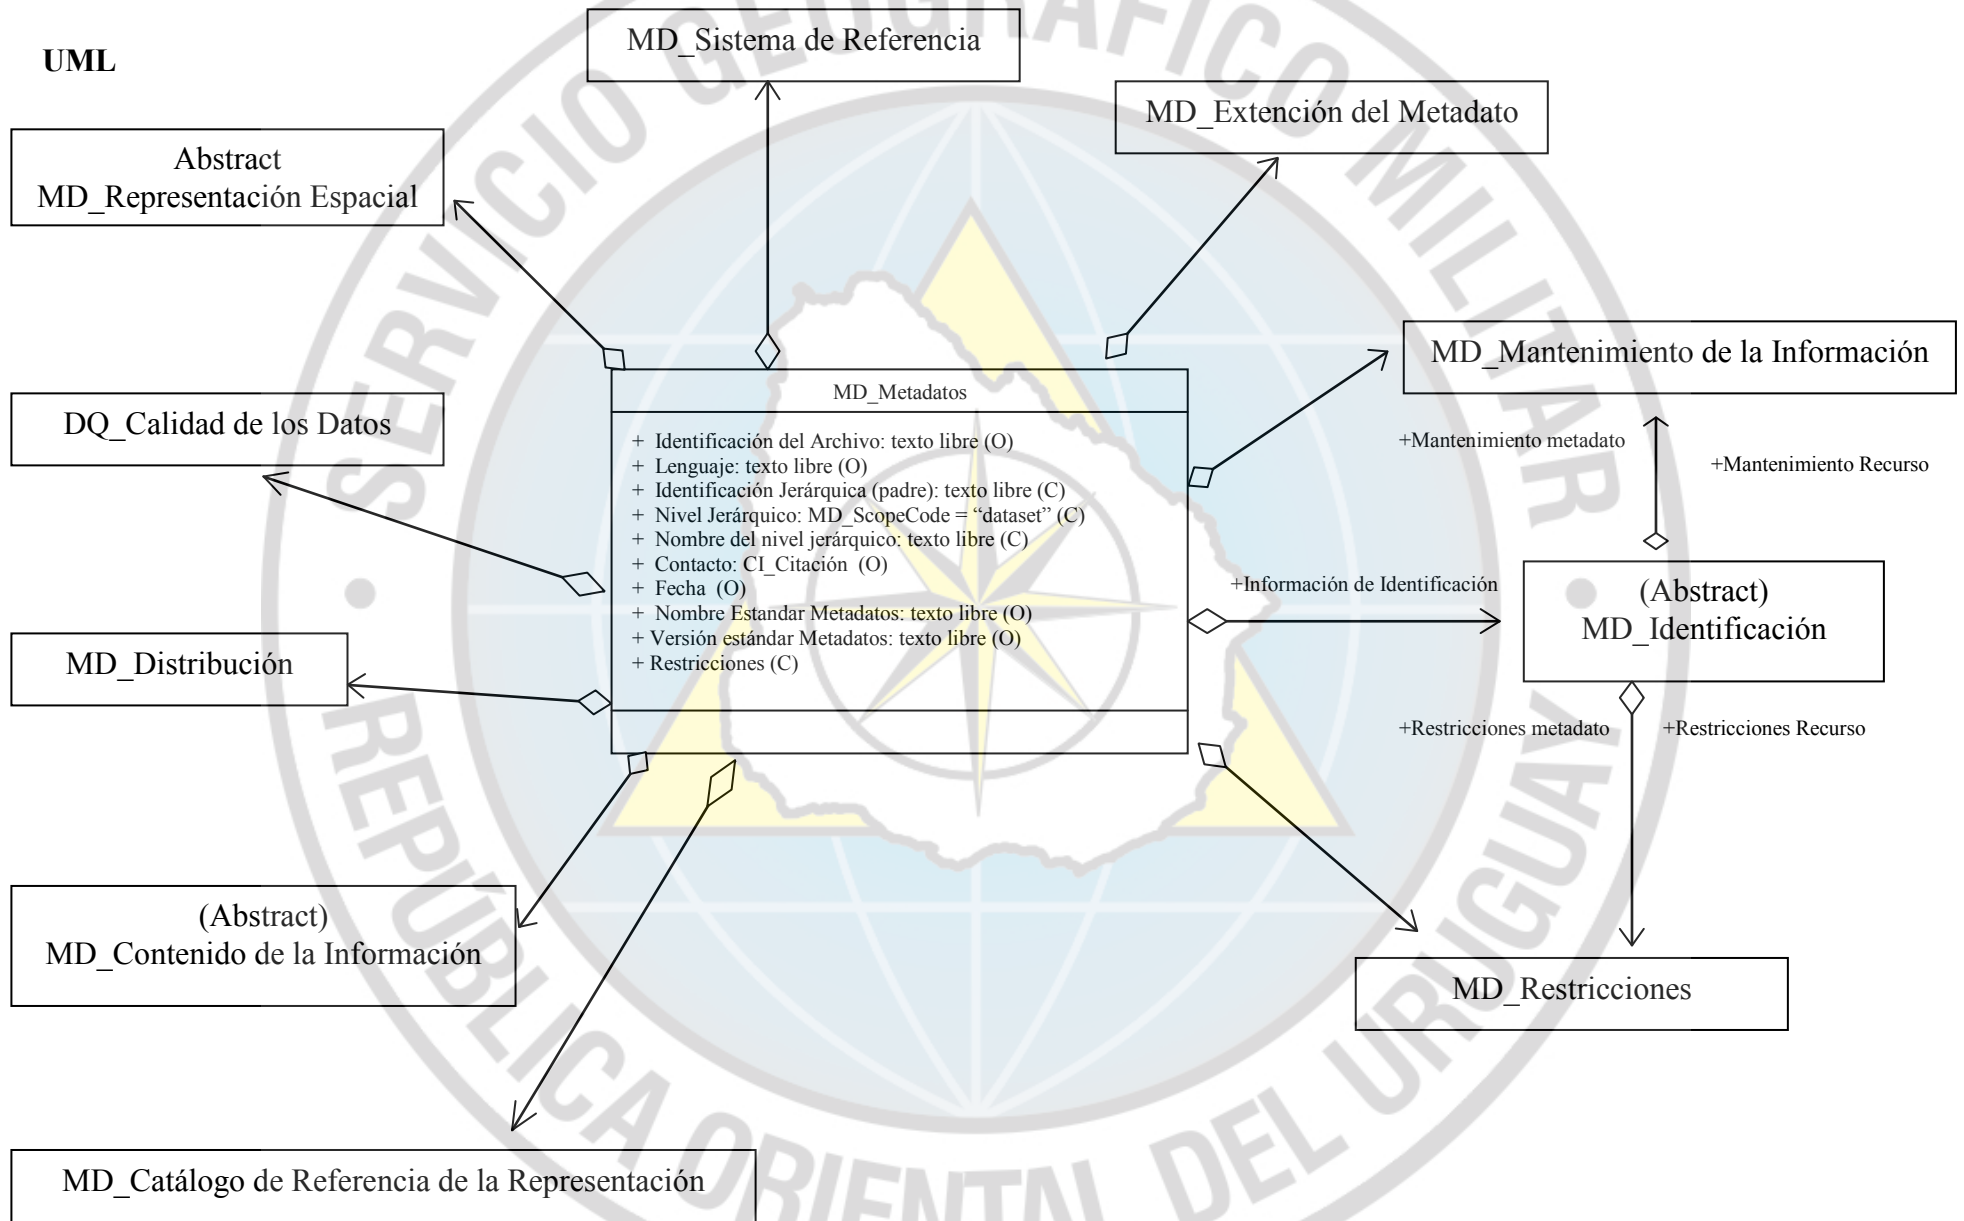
UML

MD_Sistema de Referencia

MD_Extención del Metadato

Abstract
MD_Representación Espacial

MD_Mantenimiento de la Información

MD_Metadatos

+ Identificación del Archivo: texto libre (O)
+ Lenguaje: texto libre (O)
+ Identificación Jerárquica (padre): texto libre (C)
+ Nivel Jerárquico: MD_ScopeCode = "dataset" (C)
+ Nombre del nivel jerárquico: texto libre (C)
+ Contacto: CI_Citación (O)
+ Fecha (O)
+ Nombre Estandar Metadatos: texto libre (O)
+ Versión estándar Metadatos: texto libre (O)
+ Restricciones (C)

DQ_Calidad de los Datos

+Mantenimiento metadato

+Mantenimiento Recurso

+Información de Identificación

(Abstract)
MD_Identificación

MD_Distribución

+Restricciones metadato

+Restricciones Recurso

(Abstract)
MD_Contenido de la Información

MD_Restricciones

MD_Catálogo de Referencia de la Representación

SERVICIO GEOGRAFICO MILITAR
REPUBLICA ORIENTAL DEL URUGUAY